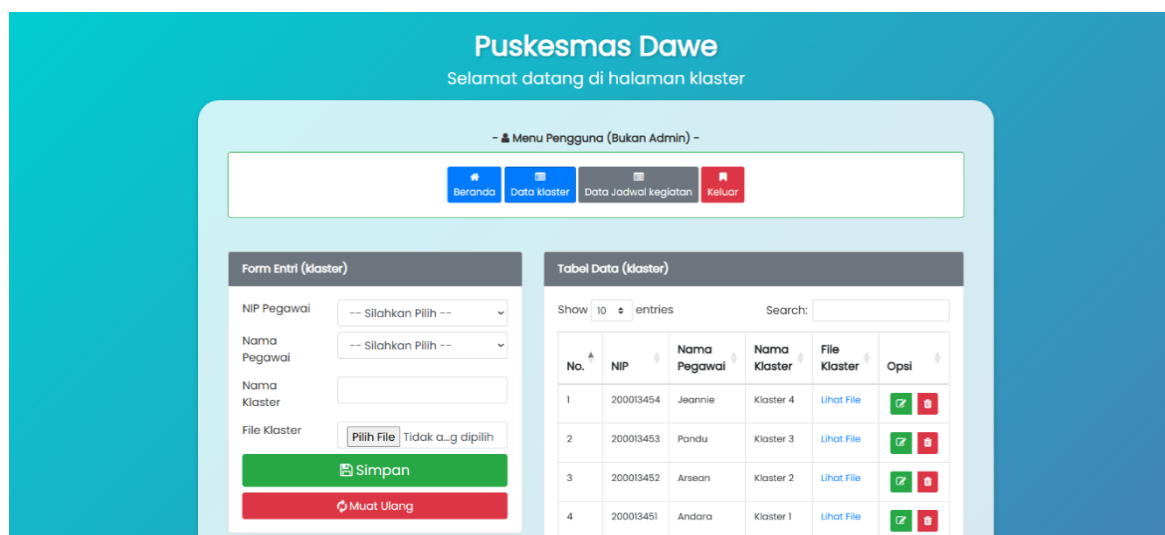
Puskesmas Dawe

Selamat datang di halaman klaster

- Menu Pengguna (Bukan Admin) -

Beranda | Data klaster | Data Jadwal kegiatan | Keluar

Form Entri (klaster)

NIP Pegawai -- Silahkan Pilih --

Nama Pegawai -- Silahkan Pilih --

Nama Klaster

File Klaster Pilih File Tidak a...g dipilih

Simpan

Muat Ulang

Tabel Data (klaster)

Show 10 entries

Search:

| No. | NIP | Nama Pegawai | Nama Klaster | File Klaster | Opsi |
|---|---|---|---|---|---|
| 1 | 200013454 | Jeannie | Klaster 4 | Lihat File | |
| 2 | 200013453 | Pandu | Klaster 3 | Lihat File | |
| 3 | 200013452 | Arsean | Klaster 2 | Lihat File | |
| 4 | 200013451 | Andara | Klaster 1 | Lihat File | |